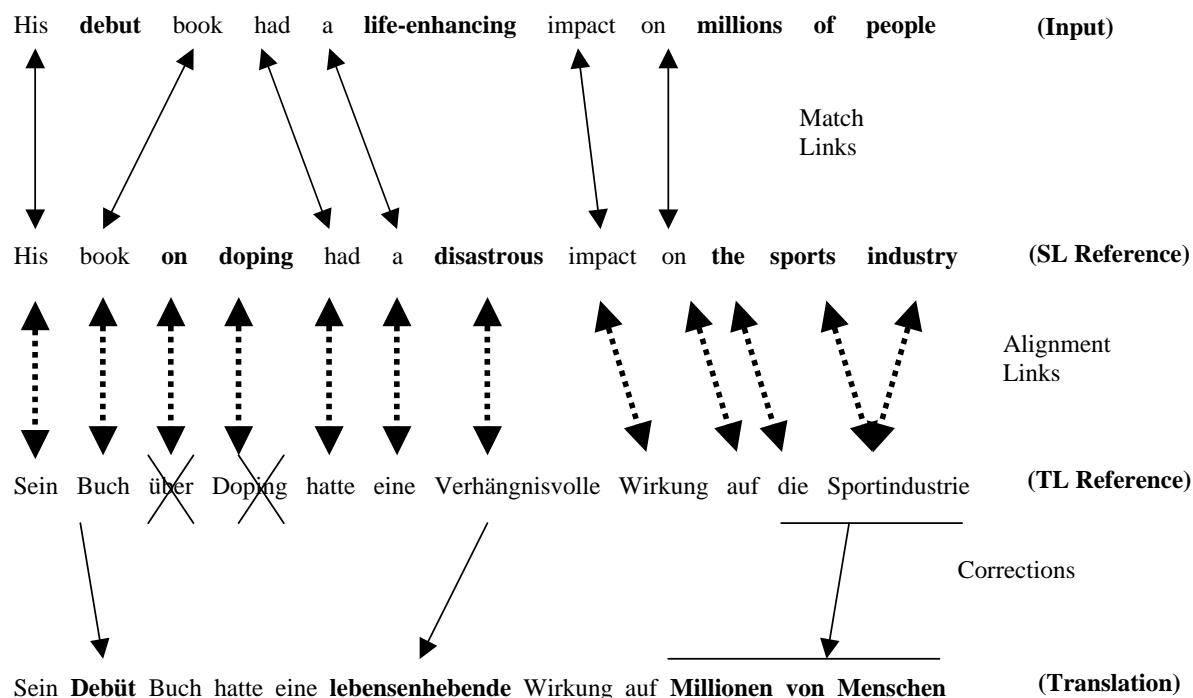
His **debut** book had a **life-enhancing** impact on **millions of people** **(Input)**

Match Links

His book **on doping** had a **disastrous** impact on **the sports industry** **(SL Reference)**

Alignment Links

Sein Buch über Doping hatte eine Verhängnisvolle Wirkung auf die Sportindustrie **(TL Reference)**

Corrections

Sein **Debüt** Buch hatte eine **lebensenhebende** Wirkung auf **Millionen von Menschen** **(Translation)**